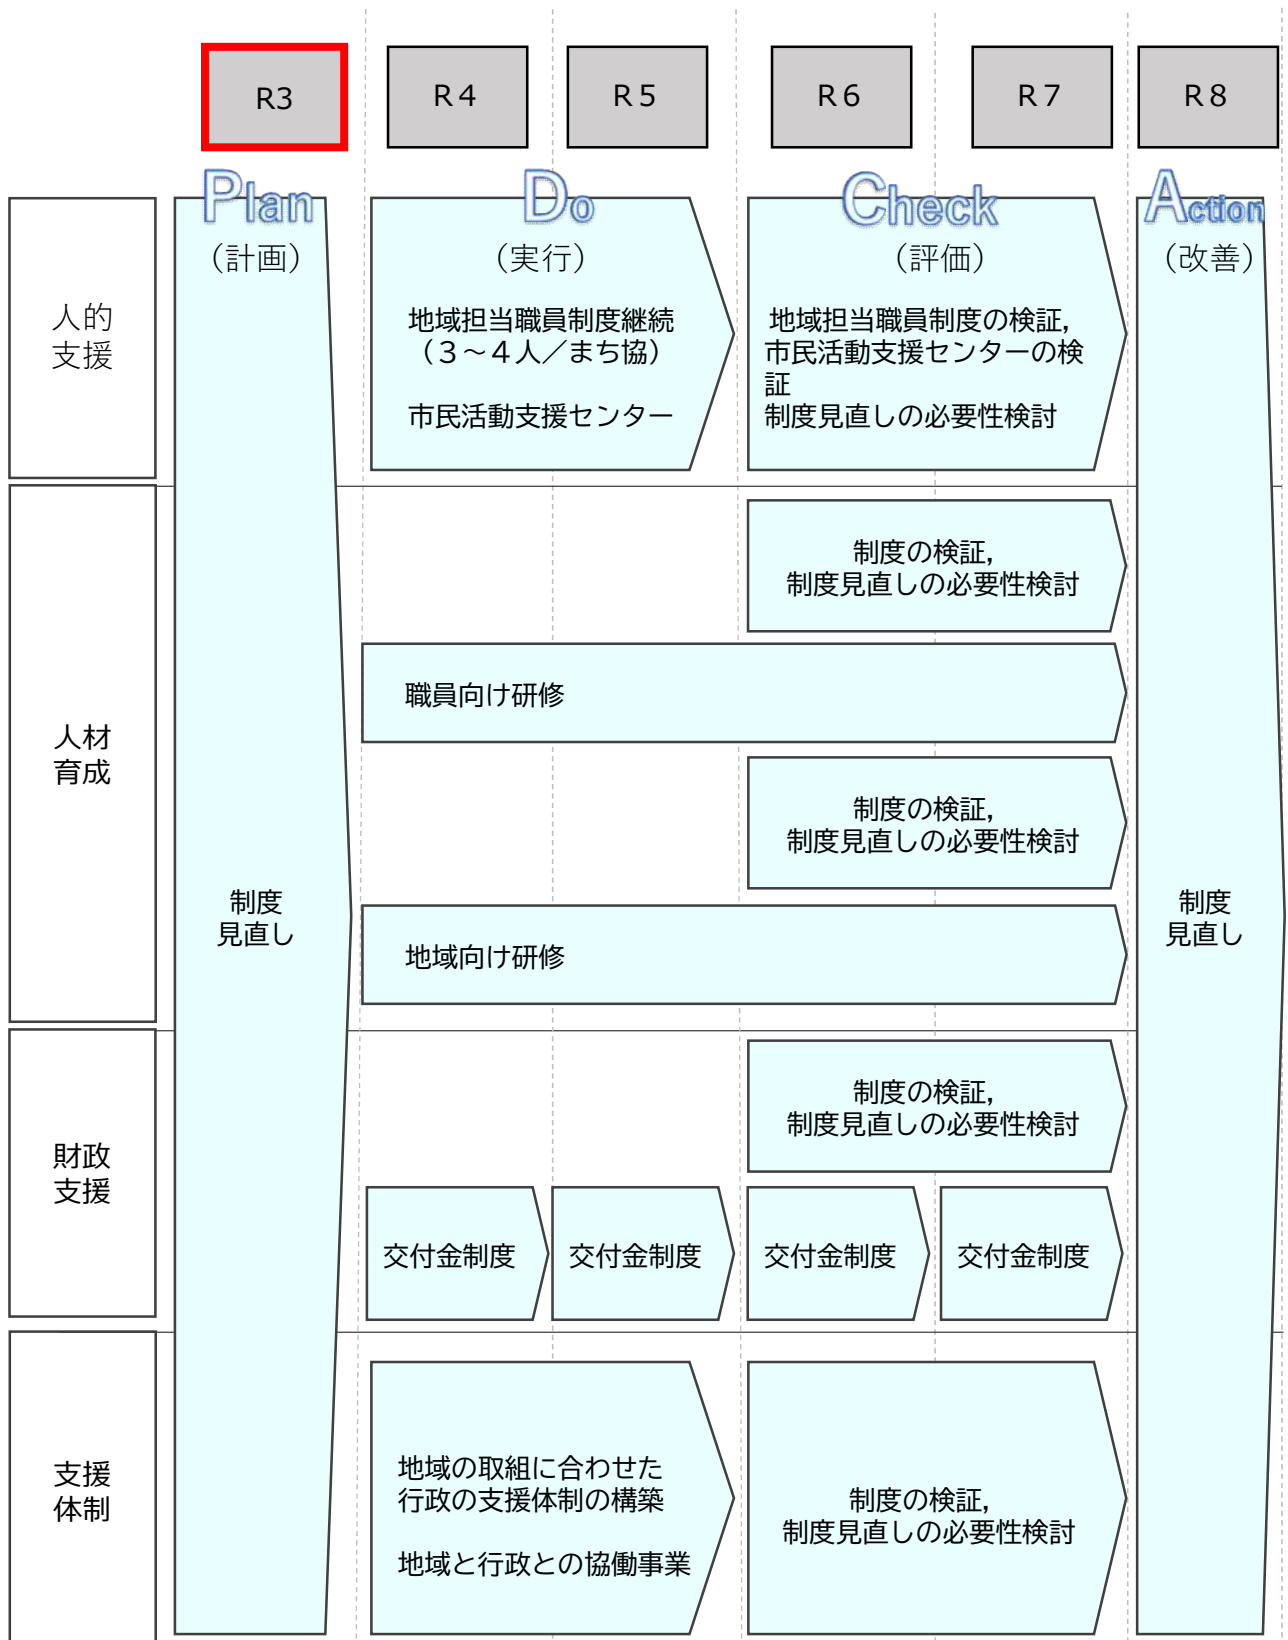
R3
R４
R５
R６
R７
R８

Plan
（計画）
制度
見直し

Do
（実行）

Check
（評価）

Action
（改善）
制度
見直し

人的
支援

地域担当職員制度継続
（３～４人／まち協）

市民活動支援センター

地域担当職員制度の検証，
市民活動支援センターの検証
制度見直しの必要性検討

人材
育成

制度の検証，
制度見直しの必要性検討

職員向け研修

制度の検証，
制度見直しの必要性検討

地域向け研修

財政
支援

制度の検証，
制度見直しの必要性検討

交付金制度
交付金制度
交付金制度
交付金制度

支援
体制

地域の取組に合わせた
行政の支援体制の構築

地域と行政との協働事業

制度の検証，
制度見直しの必要性検討